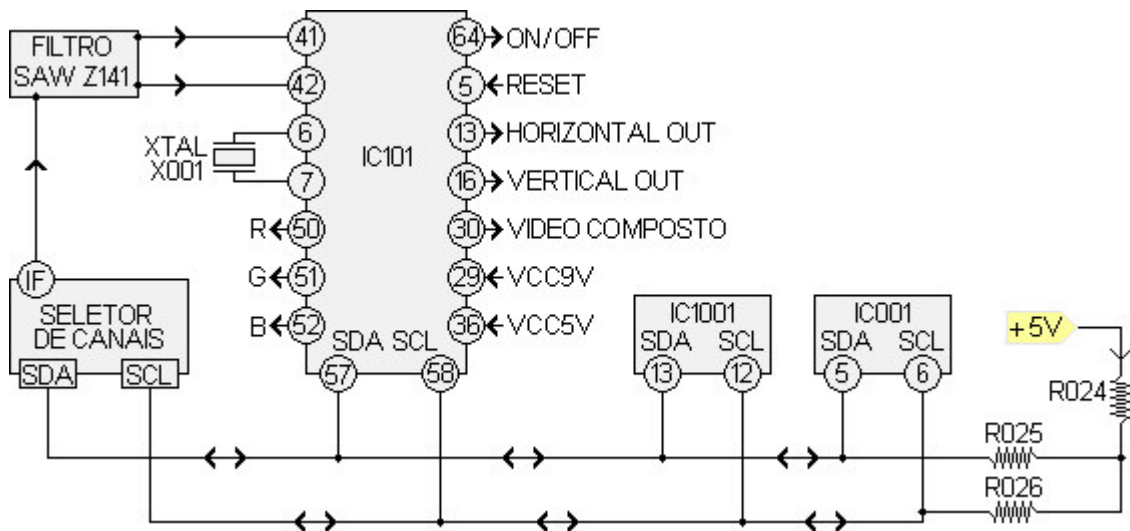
FILTRO SAW Z141

41
42
6
7
XTAL X001

IC101

64 ON/OFF
5 RESET
13 HORIZONTAL OUT
16 VERTICAL OUT
30 VIDEO COMPOSTO
29 VCC9V
36 VCC5V

R 50
G 51
B 52

SDA SCL
57 58

IF
SELETOR DE CANAIS
SDA SCL

IC1001
SDA SCL
13 12

IC001
SDA SCL
5 6

+5V
R024
R025
R026